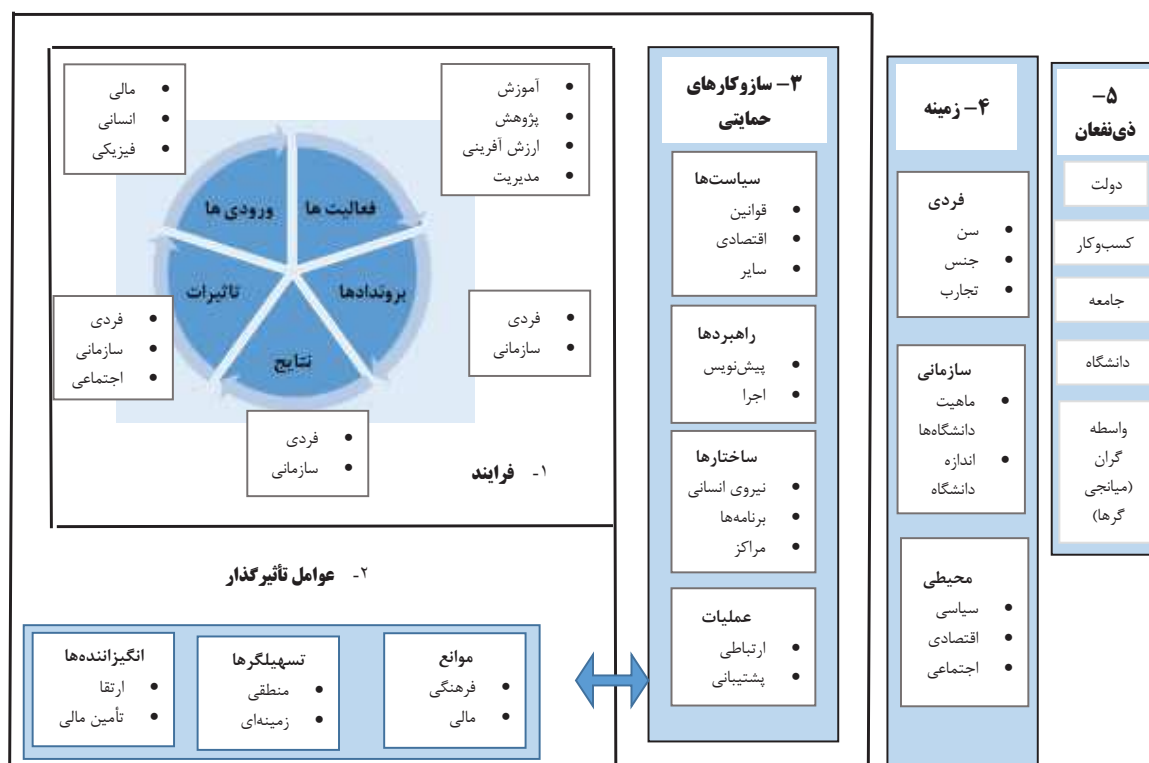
۵- ذی‌نفعان
دولت
کسب‌وکار
جامعه
دانشگاه
واسطه گران (میانجی گرها)

۴- زمینه

فردی
• سن
• جنس
• تجارب

سازمانی
• ماهیت دانشگاه‌ها
• اندازه دانشگاه

محیطی
• سیاسی
• اقتصادی
• اجتماعی

۳- سازوکارهای حمایتی

سیاست‌ها
• قوانین
• اقتصادی
• سایر

راهبردها
• پیش‌نویس
• اجرا

ساختارها
• نیروی انسانی
• برنامه‌ها
• مراکز

عملیات
• ارتباطی
• پشتیبانی

• آموزش
• پژوهش
• ارزش آفرینی
• مدیریت

• مالی
• انسانی
• فیزیکی

ورودی ها
فعالیت ها
بروندادها
نتایج
تاثیرات

• فردی
• سازمانی

• فردی
• سازمانی
• اجتماعی

• فردی
• سازمانی

۱- فرایند

۲- عوامل تأثیرگذار

موانع
• فرهنگی
• مالی

تسهیلگرها
• منطقی
• زمینه‌ای

انگیزانندها
• ارتقا
• تأمین مالی